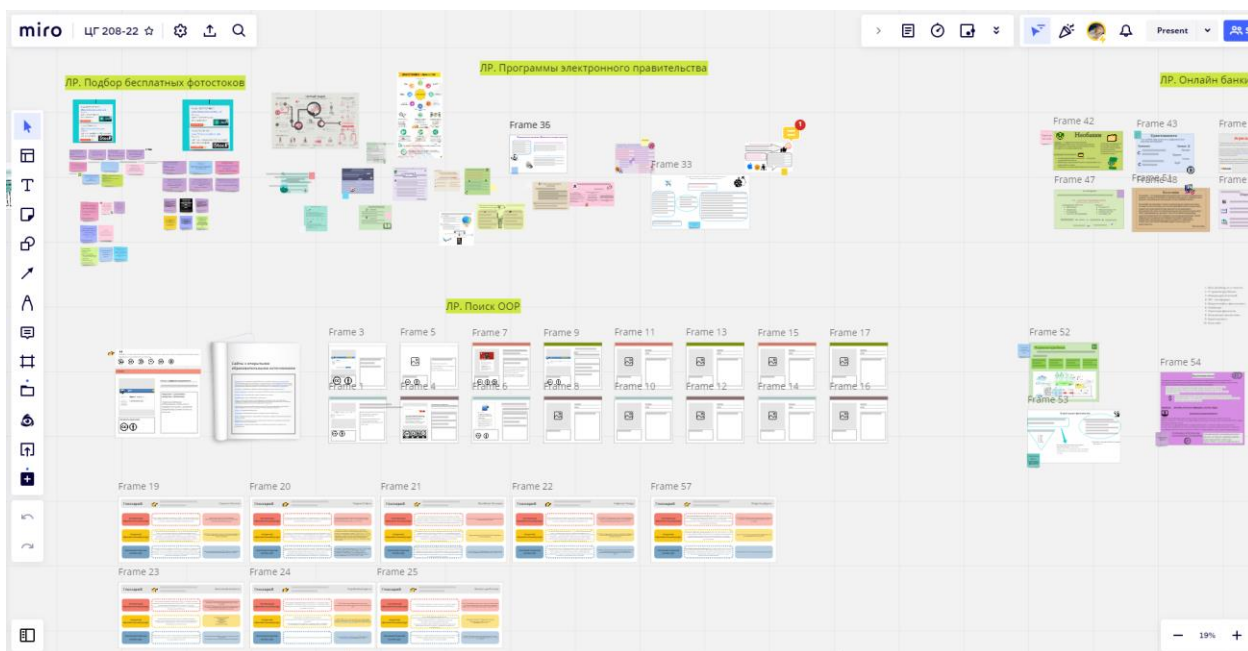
miro ЦГ 208-22 ☆

Present

ЛР. Подбор бесплатных фотостоков

ЛР. Программы электронного правительства

ЛР. Онлайн банки

Frame 36

Frame 33

Frame 42

Frame 43

Frame 47

Frame 48

ЛР. Поиск ООР

Frame 3

Frame 5

Frame 7

Frame 9

Frame 11

Frame 13

Frame 15

Frame 17

Frame 1

Frame 4

Frame 6

Frame 8

Frame 10

Frame 12

Frame 14

Frame 16

Frame 52

Frame 53

Frame 54

Frame 19

Frame 20

Frame 21

Frame 22

Frame 57

Frame 23

Frame 24

Frame 25

19%